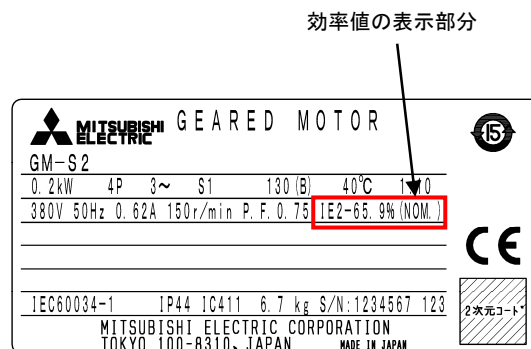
効率値の表示部分

MITSUBISHI ELECTRIC GEARED MOTOR

15

GM-S2

0.2kW 4P 3~ S1 130(B) 40℃ 1/10

380V 50Hz 0.62A 150r/min P.F.0.75 IE2-65.9%(NOM.)

CE

IEC60034-1 IP44 IC411 6.7 kg S/N:1234567 123

2次元コード

MITSUBISHI ELECTRIC CORPORATION
TOKYO 100-8310, JAPAN MADE IN JAPAN